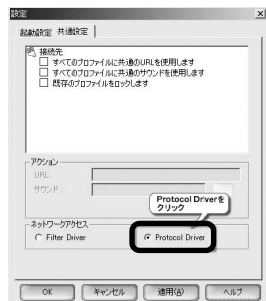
設定

起動設定 共通設定

接続先
すべてのプロファイルに共通のURLを使用します
すべてのプロファイルに共通のサウンドを使用します
既存のプロファイルをロックします

アクション
URL
サウンド

Protocol Driverをクリック

ネットワークアクセス
Filter Driver
Protocol Driver

OK キャンセル 適用(A) ヘルプ